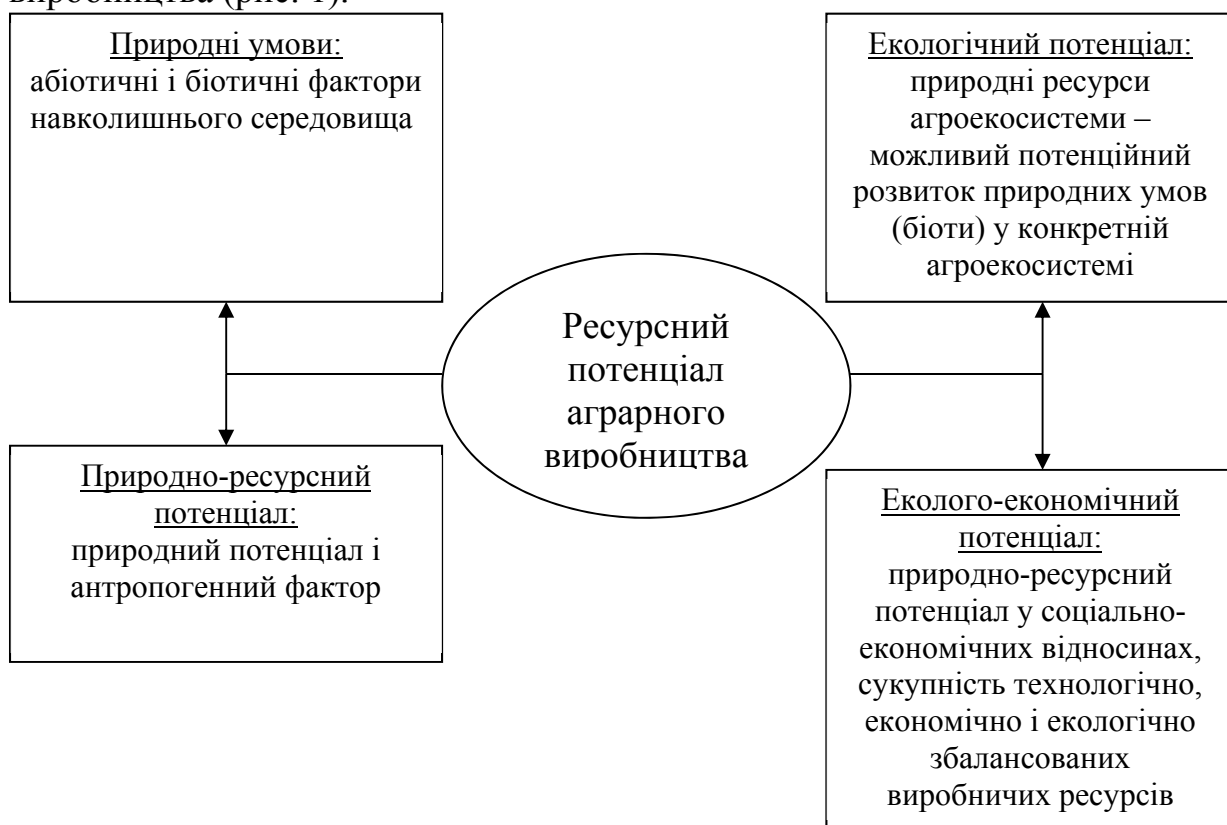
виробництва (рис. 1).

Природні умови:
абіотичні і біотичні фактори навколишнього середовища

Екологічний потенціал:
природні ресурси агроекосистеми – можливий потенційний розвиток природних умов (біоти) у конкретній агроекосистемі

Ресурсний потенціал аграрного виробництва

Природно-ресурсний потенціал:
природний потенціал і антропогенний фактор

Еколого-економічний потенціал:
природно-ресурсний потенціал у соціально-економічних відносинах, сукупність технологічно, економічно і екологічно збалансованих виробничих ресурсів